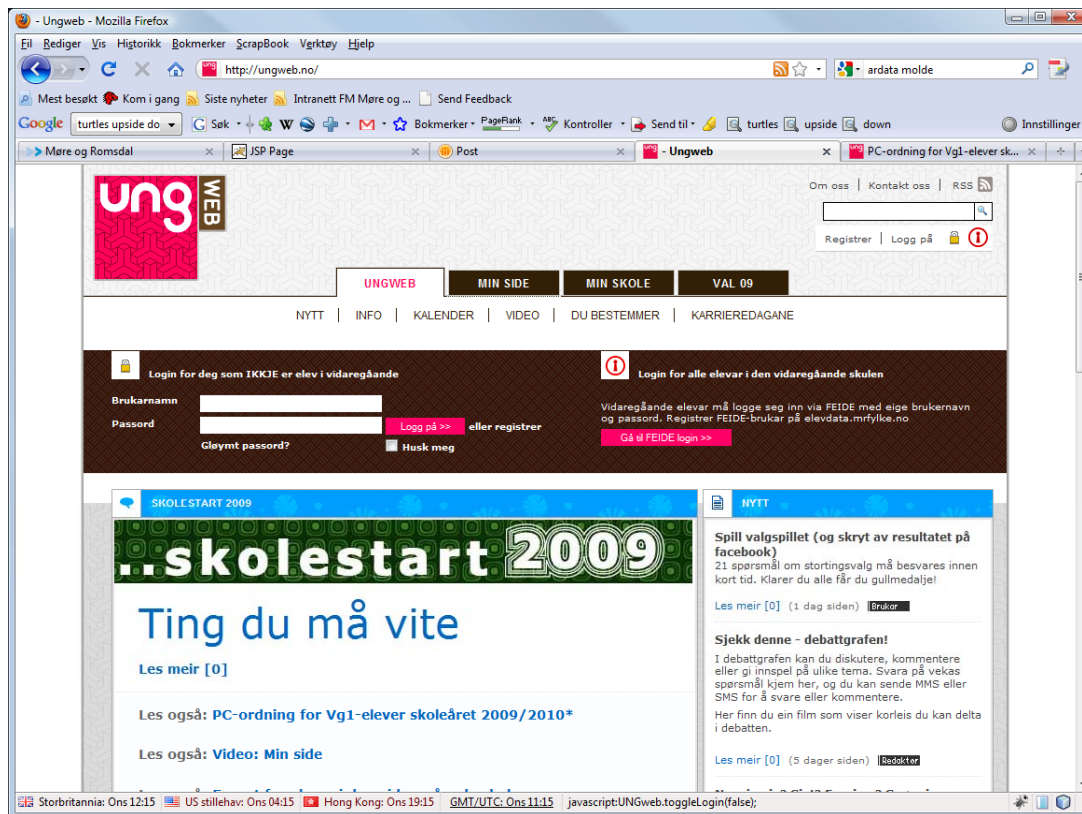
Ungweb - Mozilla Firefox

Fil Rediger Vis Historikk Bokmerker ScrapBook Verktøy Hjelp

http://ungweb.no/

ardata molde

Mest besøkt Kom i gang Siste nyheter Intranett FM Møre og ... Send Feedback

Google turtles upside do Søk Bokmerker PageRank Kontroller Send til turtles upside down Innstillinger

Møre og Romsdal | JSP Page | Post | - Ungweb | PC-ordning for Vg1-elever sk...

ung WEB

Om oss | Kontakt oss | RSS

Registrer | Logg på

UNGWEB | MIN SIDE | MIN SKOLE | VAL 09

NYTT | INFO | KALENDER | VIDEO | DU BESTEMMER | KARRIEREDAGANE

Login for deg som IKKJE er elev i vidaregåande

Brukarnamn

Passord

Logg på >> eller registrer

Gløymt passord?

Husk meg

Login for alle elevar i den vidaregåande skulen

Vidaregåande elevar må logge seg inn via FEIDE med eige brukernavn og passord. Registrer FEIDE-brukar på elevdata.mrfylke.no

Gå til FEIDE login >>

SKOLESTART 2009

..skolestart 2009

Ting du må vite

Les meir [0]

Les også: PC-ordning for Vg1-elever skoleåret 2009/2010*

Les også: Video: Min side

NYTT

Spill valgspillet (og skryt av resultatet på facebook)

21 spørsmål om stortingsvalg må besvares innen kort tid. Klarer du alle får du gullmedalje!

Les meir [0] (1 dag siden) Brukar

Sjekk denne - debattgrafen!

I debattgrafen kan du diskutere, kommentere eller gi innspel på ulike tema. Svara på vekas spørsmål kjem her, og du kan sende MMS eller SMS for å svare eller kommentere.

Her finn du ein film som viser korleis du kan delta i debatten.

Les meir [0] (5 dager siden) Redaktør

Storbritannia: Ons 12:15 | US stillehav: Ons 04:15 | Hong Kong: Ons 19:15 | GMT/UTC: Ons 11:15 | javascript:UNGweb.toggleLogin(false);